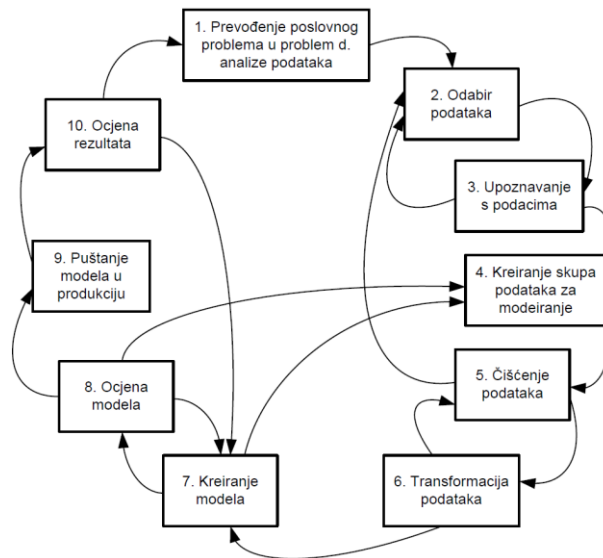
1. Prevođenje poslovnog problema u problem d. analize podataka

2. Odabir podataka

3. Upoznavanje s podacima

4. Kreiranje skupa podataka za modeiranje

5. Čišćenje podataka

6. Transformacija podataka

7. Kreiranje modela

8. Ocjena modela

9. Puštanje modela u produkciju

10. Ocjena rezultata